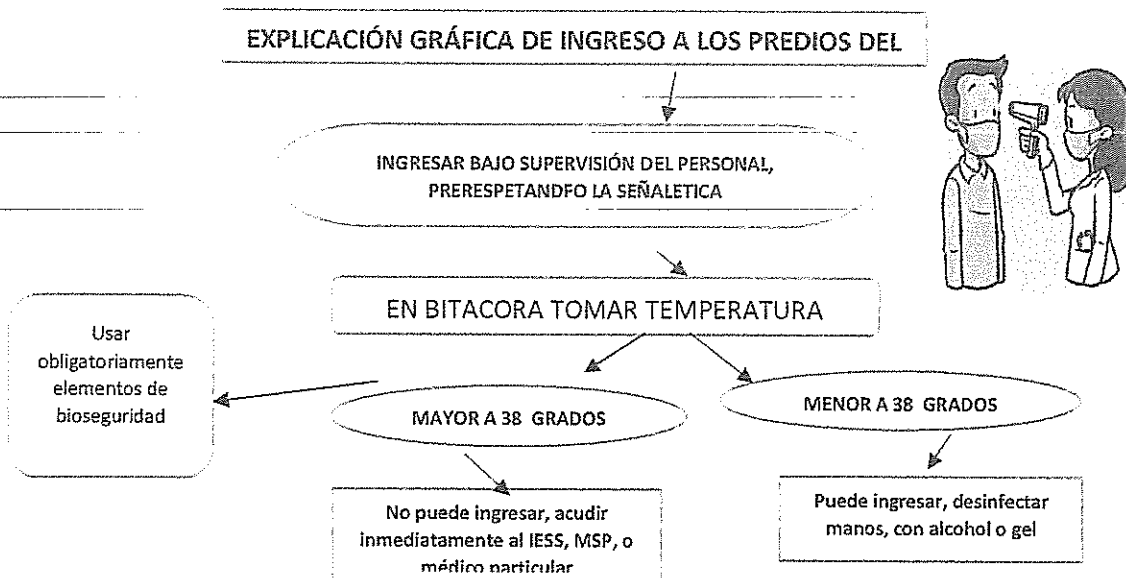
EXPLICACIÓN GRÁFICA DE INGRESO A LOS PREDIOS DEL

INGRESAR BAJO SUPERVISIÓN DEL PERSONAL, PRERESPETANDFO LA SEÑALETICA

EN BITACORA TOMAR TEMPERATURA

Usar obligatoriamente elementos de bioseguridad

MAYOR A 38 GRADOS

MENOR A 38 GRADOS

No puede ingresar, acudir inmediatamente al IESS, MSP, o médico particular

Puede ingresar, desinfectar manos, con alcohol o gel